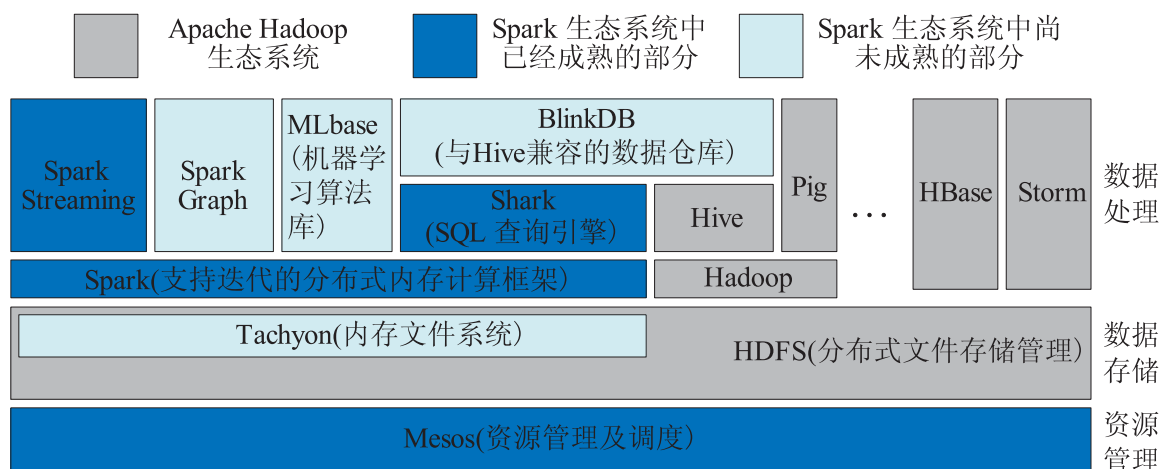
Apache Hadoop 生态系统

Spark 生态系统中已经成熟的部分

Spark 生态系统中尚未成熟的部分

Spark Streaming

Spark Graph

MLbase (机器学习算法库)

BlinkDB (与Hive兼容的数据仓库)

Shark (SQL 查询引擎)

Hive

Pig

…

HBase

Storm

数据处理

Spark(支持迭代的分布式内存计算框架)

Hadoop

Tachyon(内存文件系统)

HDFS(分布式文件存储管理)

数据存储

Mesos(资源管理及调度)

资源管理